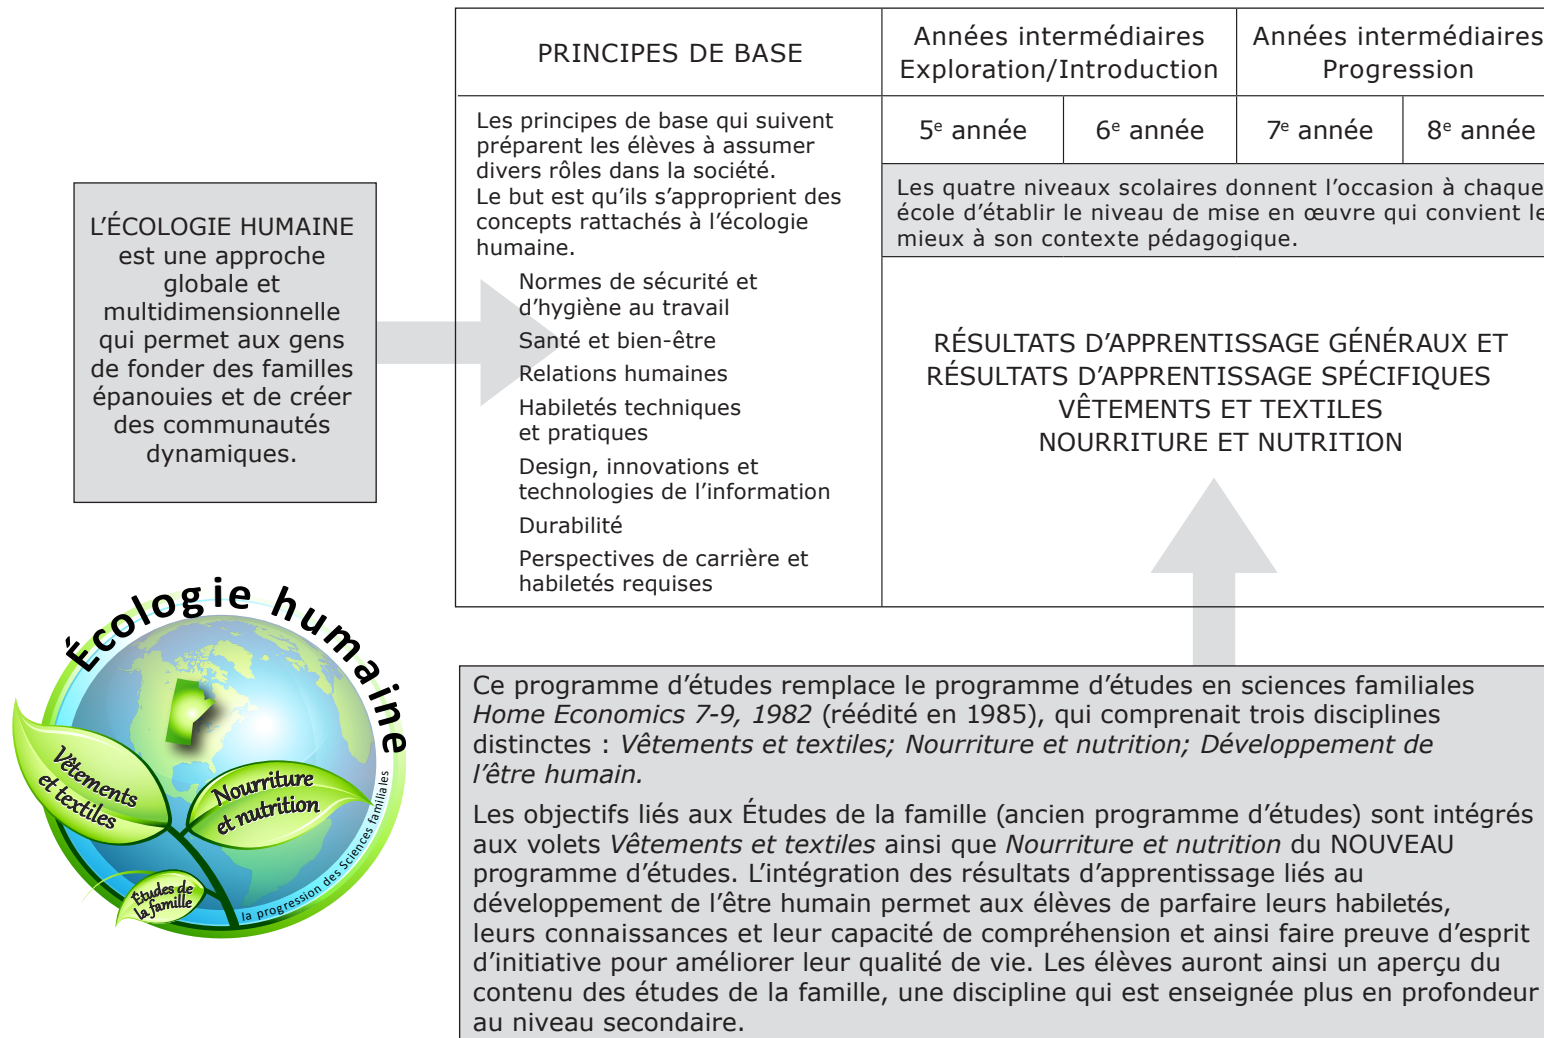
L'ÉCOLOGIE HUMAINE est une approche globale et multidimensionnelle qui permet aux gens de fonder des familles épanouies et de créer des communautés dynamiques.

Écologie humaine

Vêtements et textiles

Nourriture et nutrition

Études de la famille

la progression des Sciences familiales

| PRINCIPES DE BASE | Années intermédiaires Exploration/Introduction | | Années intermédiaires Progression | |
|---|---|---|---|---|
| Les principes de base qui suivent préparent les élèves à assumer divers rôles dans la société. Le but est qu'ils s'approprient des concepts rattachés à l'écologie humaine. Normes de sécurité et d'hygiène au travail; Santé et bien-être; Relations humaines; Habiletés techniques et pratiques; Design, innovations et technologies de l'information; Durabilité; Perspectives de carrière et habiletés requises | 5$^e$ année | 6$^e$ année | 7$^e$ année | 8$^e$ année |
| | Les quatre niveaux scolaires donnent l'occasion à chaque école d'établir le niveau de mise en œuvre qui convient le mieux à son contexte pédagogique. | | | |
| | RÉSULTATS D'APPRENTISSAGE GÉNÉRAUX ET RÉSULTATS D'APPRENTISSAGE SPÉCIFIQUES VÊTEMENTS ET TEXTILES NOURRITURE ET NUTRITION | | | |

Ce programme d'études remplace le programme d'études en sciences familiales *Home Economics 7-9, 1982* (réédité en 1985), qui comprenait trois disciplines distinctes : *Vêtements et textiles; Nourriture et nutrition; Développement de l'être humain.*

Les objectifs liés aux Études de la famille (ancien programme d'études) sont intégrés aux volets *Vêtements et textiles* ainsi que *Nourriture et nutrition* du NOUVEAU programme d'études. L'intégration des résultats d'apprentissage liés au développement de l'être humain permet aux élèves de parfaire leurs habiletés, leurs connaissances et leur capacité de compréhension et ainsi faire preuve d'esprit d'initiative pour améliorer leur qualité de vie. Les élèves auront ainsi un aperçu du contenu des études de la famille, une discipline qui est enseignée plus en profondeur au niveau secondaire.